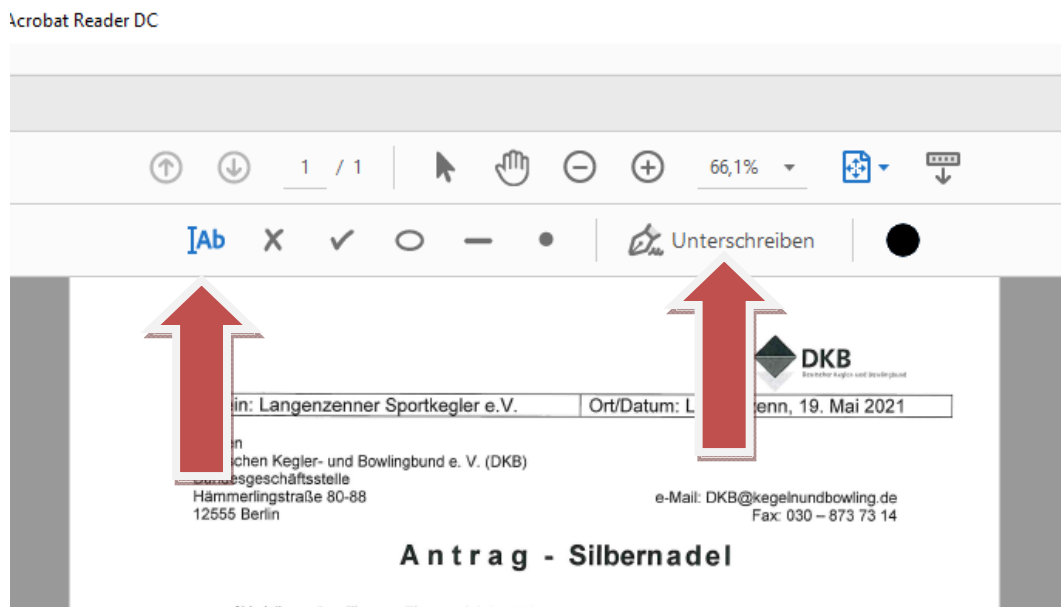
crobat Reader DC

1 / 1

66,1%

Ab

Unterschreiben

DKB
Deutscher Kegler- und Bowlingbund

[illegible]in: Langenzenner Sportkegler e.V. | Ort/Datum: L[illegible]zenn, 19. Mai 2021

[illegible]n
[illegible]chen Kegler- und Bowlingbund e. V. (DKB)
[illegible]esgeschäftsstelle
Hämmerlingstraße 80-88
12555 Berlin

e-Mail: DKB@kegelnundbowling.de
Fax: 030 – 873 73 14

Antrag - Silbernadel